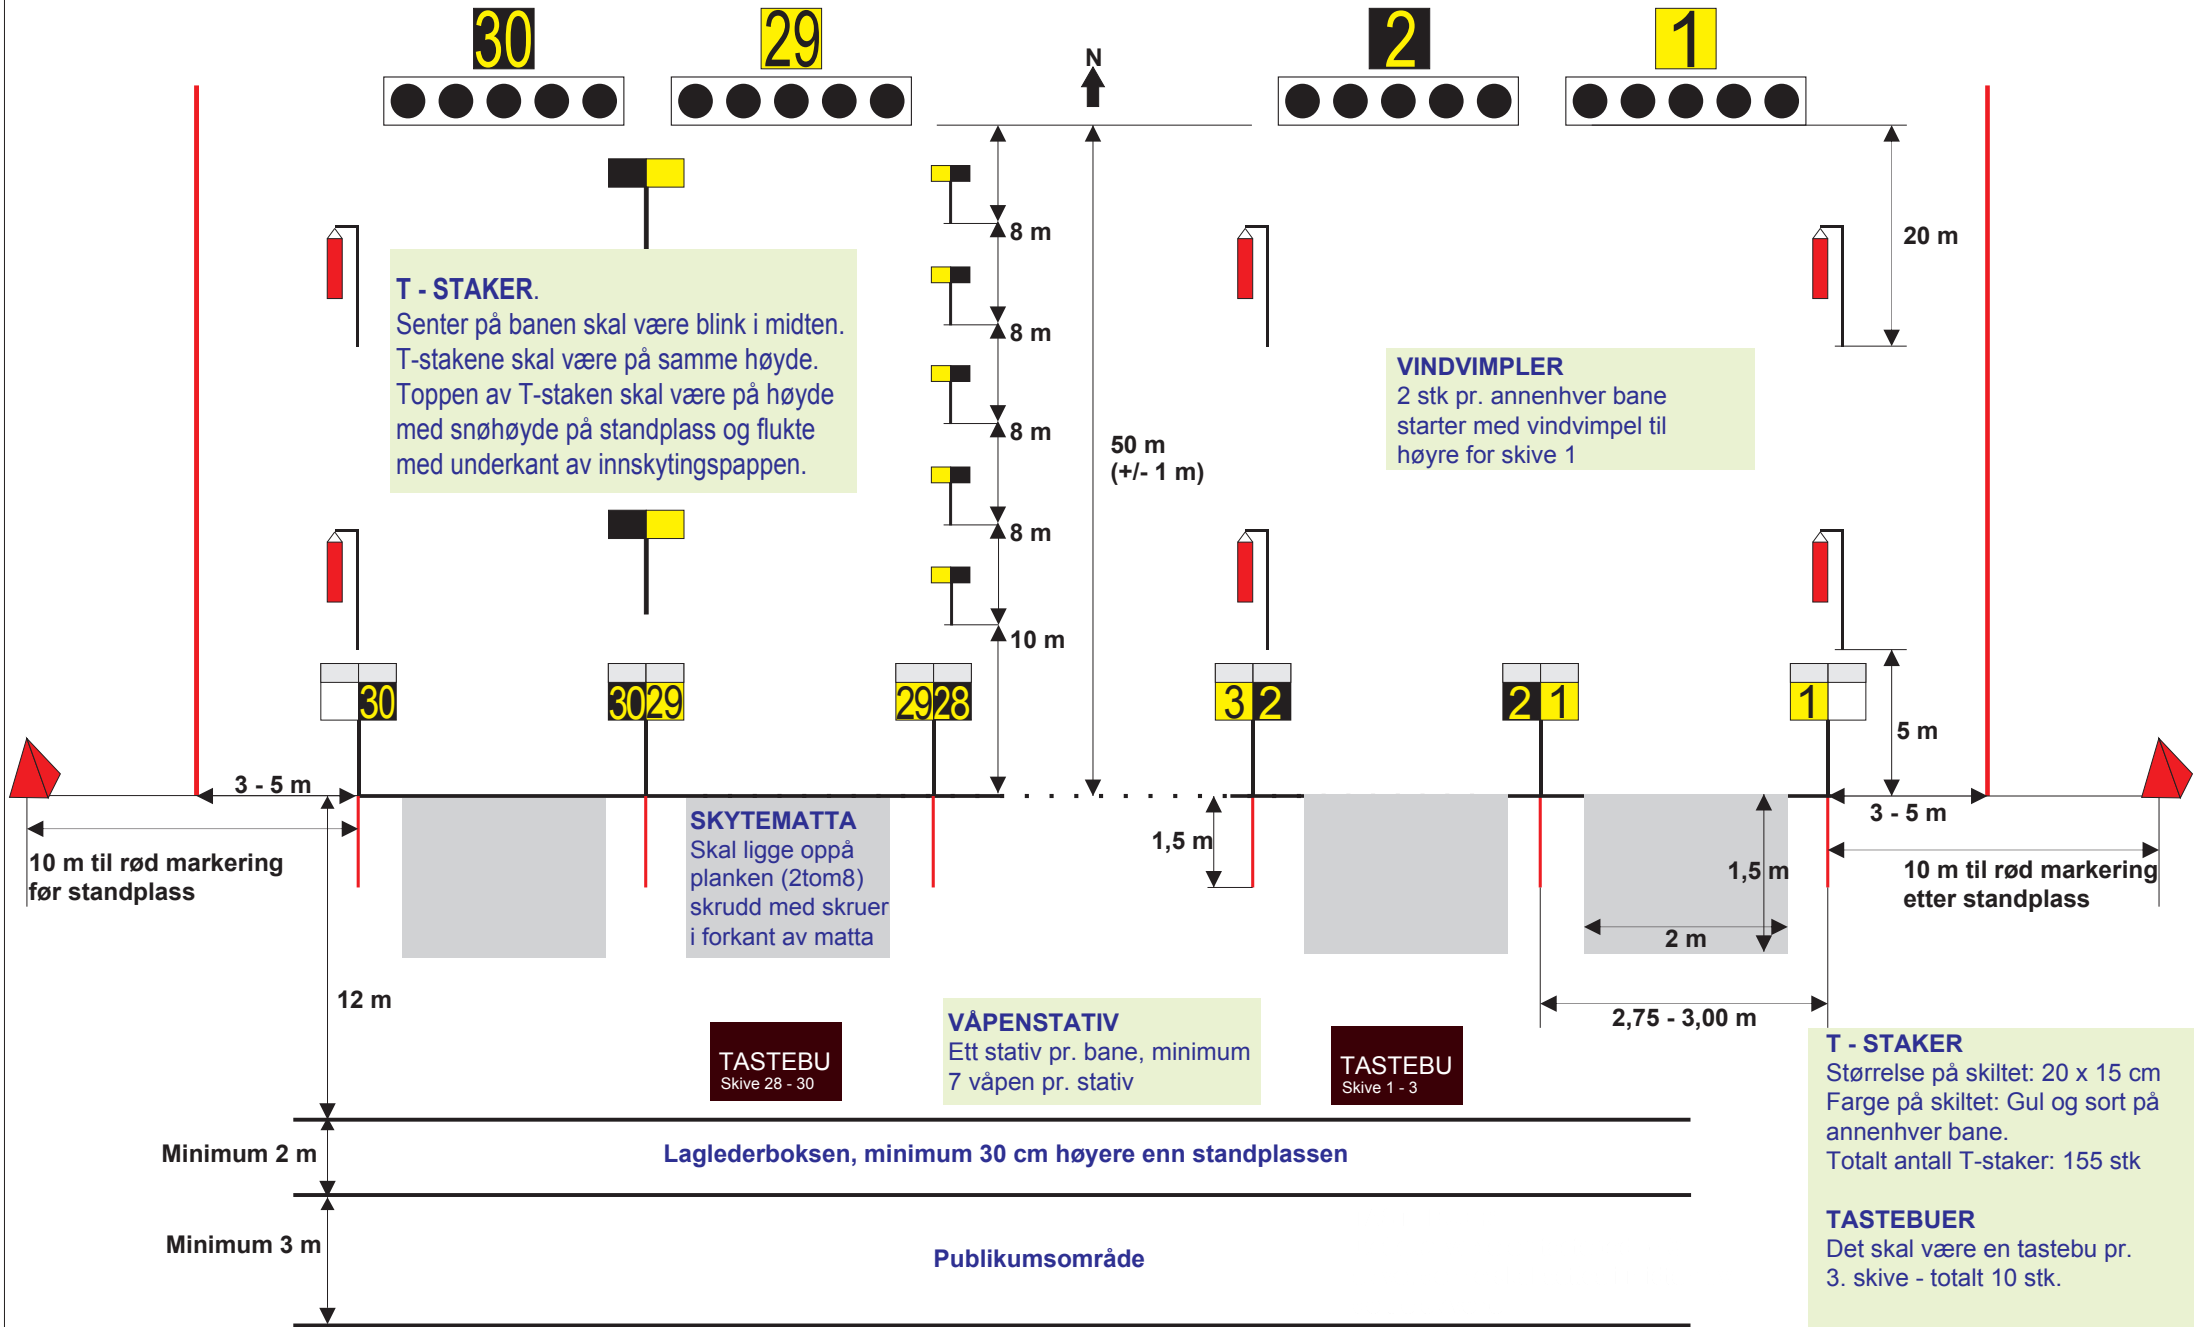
30 29 N 2 1

T - STAKER.
Senter på banen skal være blink i midten.
T-stakene skal være på samme høyde.
Toppen av T-staken skal være på høyde med snøhøyde på standplass og flukte med underkant av innskytingspappen.

8 m
8 m
8 m
8 m
10 m

50 m
(+/- 1 m)

20 m

VINDVIMPLER
2 stk pr. annenhver bane starter med vindvimpel til høyre for skive 1

30 3029 2928 3 2 2 1 1

5 m

3 - 5 m

3 - 5 m

10 m til rød markering før standplass

SKYTEMATTA
Skal ligge oppå planken (2tom8) skrudd med skruer i forkant av matta

1,5 m

1,5 m

2 m

10 m til rød markering etter standplass

2,75 - 3,00 m

12 m

TASTEBU
Skive 28 - 30

VÅPENSTATIV
Ett stativ pr. bane, minimum 7 våpen pr. stativ

TASTEBU
Skive 1 - 3

T - STAKER
Størrelse på skiltet: 20 x 15 cm
Farge på skiltet: Gul og sort på annenhver bane.
Totalt antall T-staker: 155 stk

TASTEBUER
Det skal være en tastebu pr. 3. skive - totalt 10 stk.

Minimum 2 m

Laglederboksen, minimum 30 cm høyere enn standplassen

Minimum 3 m

Publikumsområde